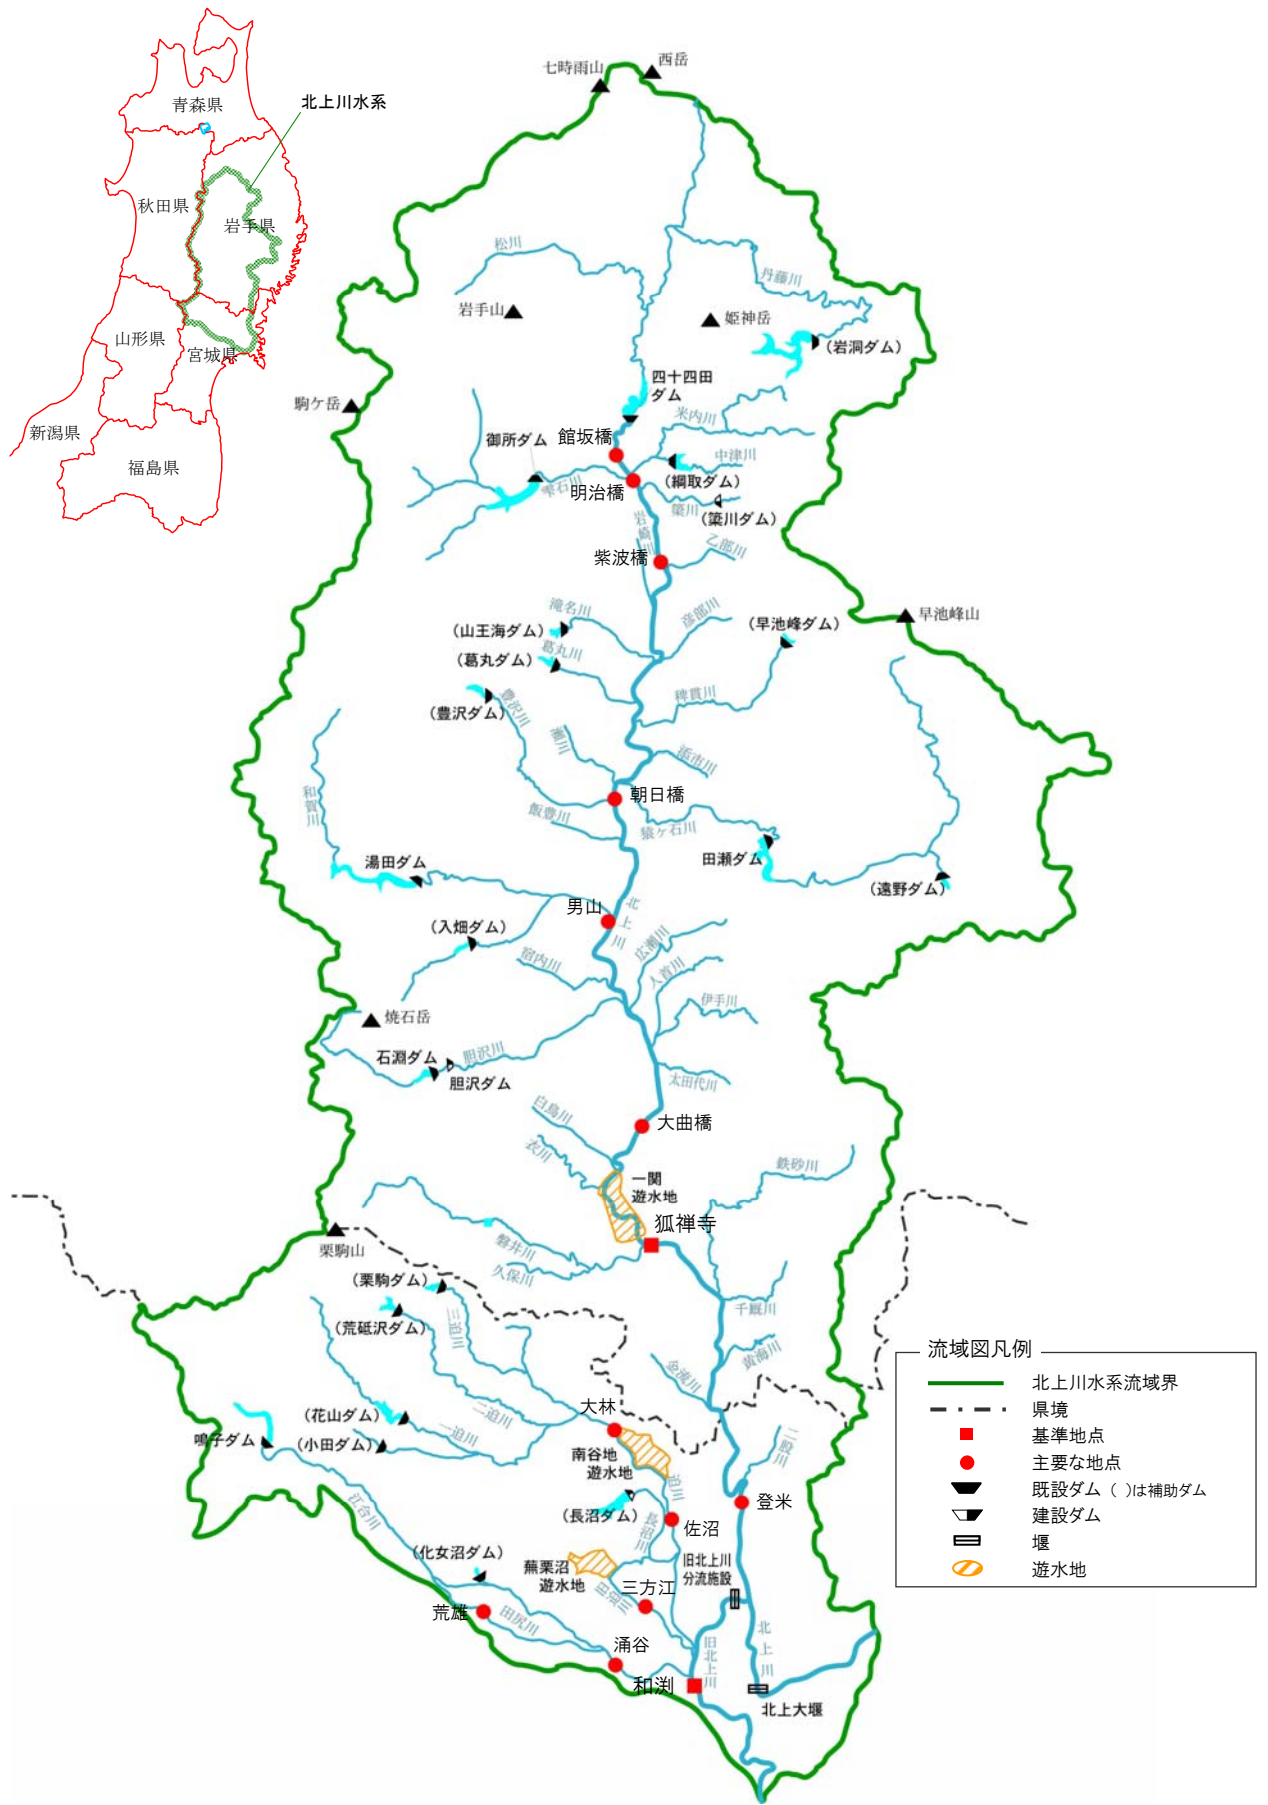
青森県
北上川水系
秋田県
岩手県
山形県
宮城県
新潟県
福島県

七時雨山
西岳
松川
丹藤川
岩手山
姫神岳
（岩洞ダム）
四十四田ダム
駒ケ岳
米内川
御所ダム
館坂橋
中津川
（綱取ダム）
雫石川
明治橋
簗川
（簗川ダム）
岩手川
乙部川
紫波橋
早池峰山
滝名川
彦部川
（山王海ダム）
（早池峰ダム）
葛丸川
（葛丸ダム）
稗貫川
（豊沢ダム）
豊沢川
瀬川
添市川
和賀川
朝日橋
飯豊川
猿ケ石川
田瀬ダム
湯田ダム
（遠野ダム）
男山
北上川
（入畑ダム）
広瀬川
宿内川
人首川
伊手川
焼石岳
胆沢川
石淵ダム
胆沢ダム
太田代川
白鳥川
大曲橋
衣川
一関遊水地
鉄砂川
狐禅寺
磐井川
栗駒山
久保川
（栗駒ダム）
千厩川
（荒砥沢ダム）
三迫川
黄海川
砂鉄川
二迫川
大林
（花山ダム）
二股川
鳴子ダム
（小田ダム）
一迫川
南谷地遊水地
迫川
登米
江合川
（長沼ダム）
長沼川
佐沼
（化女沼ダム）
蕪栗沼遊水地
旧北上川分流施設
三方江
旧迫川
荒雄
田尻川
北上川
涌谷
旧北上川
和渕
北上大堰

流域図凡例
北上川水系流域界
県境
基準地点
主要な地点
既設ダム（ ）は補助ダム
建設ダム
堰
遊水地